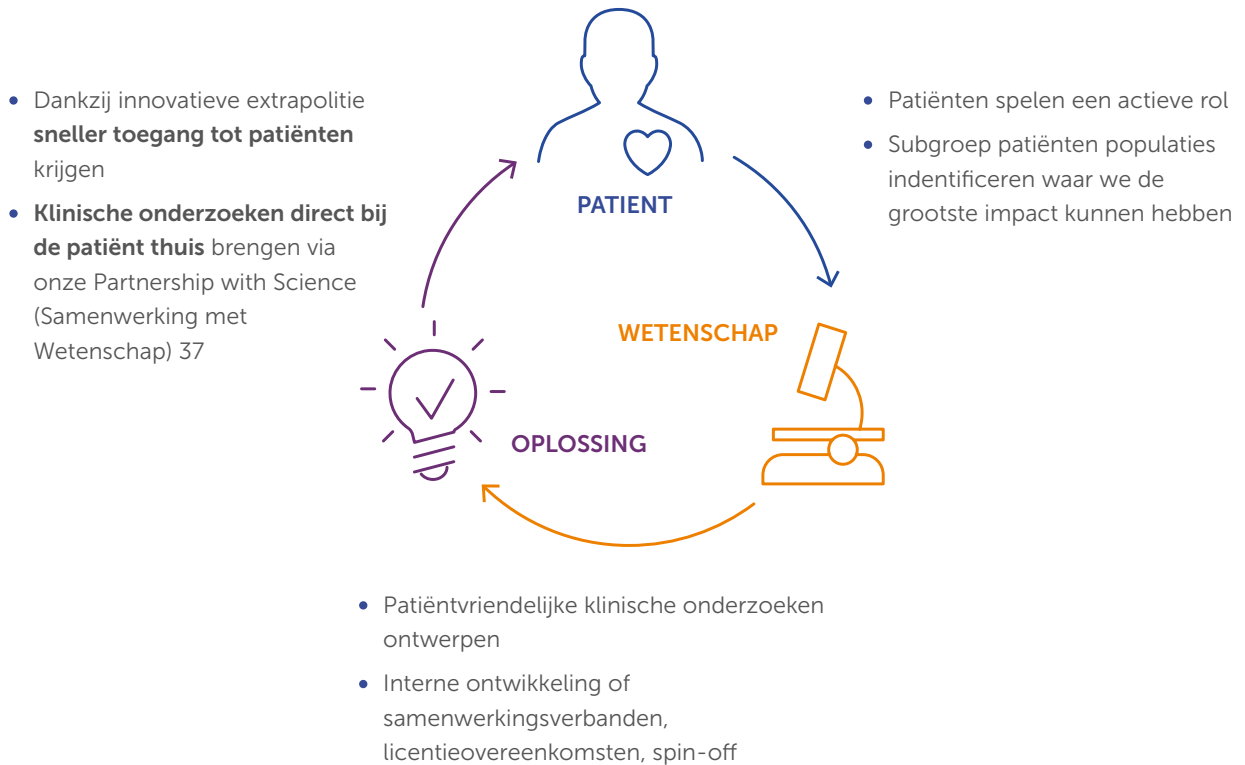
• Dankzij innovatieve extrapolitie **sneller toegang tot patiënten** krijgen

• **Klinische onderzoeken direct bij de patiënt thuis** brengen via onze Partnership with Science (Samenwerking met Wetenschap) 37

PATIENT

• Patiënten spelen een actieve rol

• Subgroep patiënten populaties indentificeren waar we de grootste impact kunnen hebben

WETENSCHAP

OPLOSSING

• Patiëntvriendelijke klinische onderzoeken ontwerpen

• Interne ontwikkeling of samenwerkingsverbanden, licentieovereenkomsten, spin-off